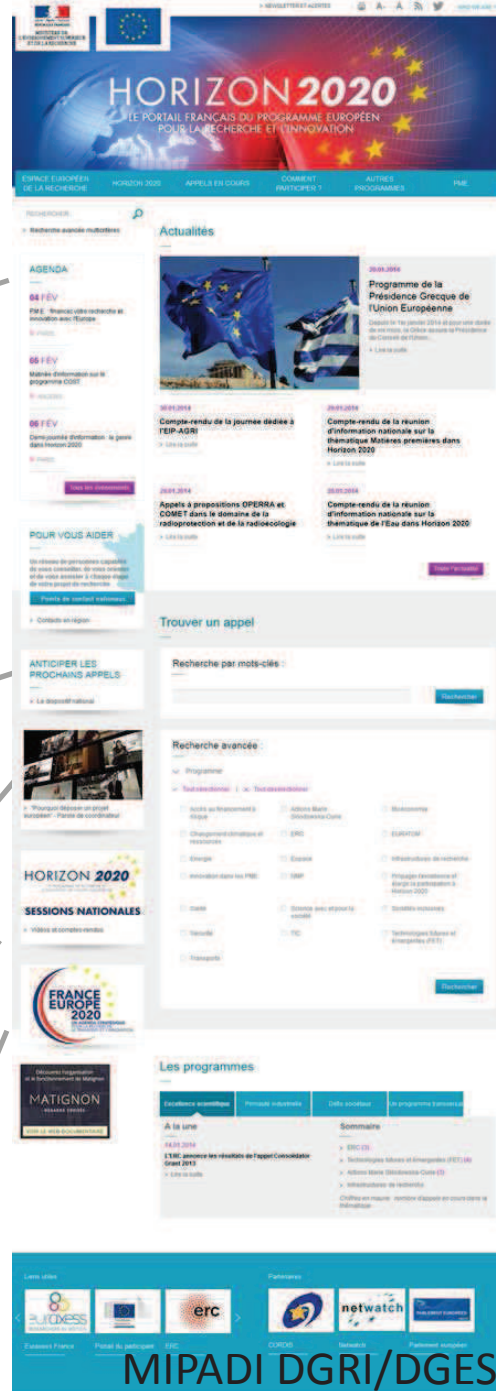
MINISTÈRE DE L'ENSEIGNEMENT SUPÉRIEUR ET DE LA RECHERCHE

> NEWSLETTER ET ALERTES

HORIZON 2020

LE PORTAIL FRANÇAIS DU PROGRAMME EUROPÉEN POUR LA RECHERCHE ET L'INNOVATION

ESPACE EUROPÉEN DE LA RECHERCHE | HORIZON 2020 | APPELS EN COURS | COMMENT PARTICIPER ? | AUTRES PROGRAMMES | PME

RECHERCHER

> Recherche avancée multicritères

AGENDA

04 FÉV
PME : financez votre recherche et innovation avec l'Europe
PARIS

05 FÉV
Matinée d'information sur le programme COST
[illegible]

06 FÉV
Demi-journée d'information : le genre dans Horizon 2020
PARIS

Voir les événements

Actualités

28.01.2014
Programme de la Présidence Grecque de l'Union Européenne
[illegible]
> Lire la suite

29.01.2014
Compte-rendu de la journée dédiée à l'EIP-AGRI
> Lire la suite

29.01.2014
Compte-rendu de la réunion d'information nationale sur la thématique Matières premières dans Horizon 2020
> Lire la suite

29.01.2014
Appels à propositions OPERRA et COMET dans le domaine de la radioprotection et de la radioécologie
> Lire la suite

28.01.2014
Compte-rendu de la réunion d'information nationale sur la thématique de l'Eau dans Horizon 2020
> Lire la suite

Toute l'actualité

POUR VOUS AIDER

Un réseau de personnes capables de vous conseiller, de vous orienter et de vous assister à chaque étape de votre projet de recherche

Points de contact nationaux

> Contacts en région

Trouver un appel

Recherche par mots-clés

Rechercher

ANTICIPER LES PROCHAINS APPELS

> Le dispositif national

Recherche avancée

Programme

Tout sélectionner | Tout désélectionner

Accès au financement à risque | Actions Marie Skłodowska-Curie | Bioéconomie
Changement climatique et ressources | ERC | EURATOM
Energie | Espace | Infrastructures de recherche
Innovation dans les PME | LEIT | Propager l'excellence et élargir la participation à Horizon 2020
Santé | Science avec et pour la société | Sociétés inclusives
Sécurité | TIC | Technologies futures et émergentes (FET)
Transports

Rechercher

> "Pourquoi déposer un projet européen" : Parole de coordinateur

HORIZON 2020

SESSIONS NATIONALES

> Vidéos et comptes-rendus

FRANCE EUROPE 2020

Découvrez l'organisation et le fonctionnement de Matignon

MATIGNON

VOIR LE WEB-DOCUMENTAIRE

Les programmes

Excellence scientifique | Primauté industrielle | Défis sociétaux | Un programme transversal

A la une

14.01.2014
L'ERC annonce les résultats de l'appel Consolidator Grant 2013
> Lire la suite

Sommaire

> ERC
> Technologies futures et émergentes (FET)
> Actions Marie Skłodowska-Curie
> Infrastructures de recherche

Chiffres en rouge : nombre d'appels en cours dans la thématique

Liens utiles

euraxess | erc

Euraxess France | Portail du participant | ERC

Partenaires

netwatch

CORDIS | Netwatch | Parlement européen

MIPADI DGRI/DGES